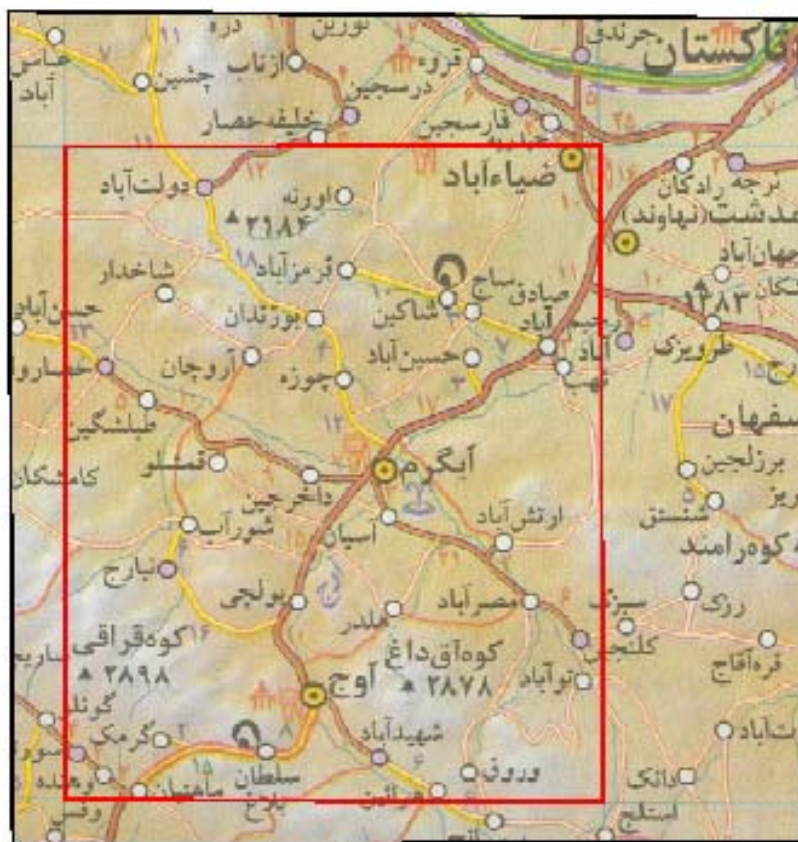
تاکستان
جرندق
دره
نورین
ازناب
چشین
قزوه
درسجین
خلیفه‌حصار
قارسجین
ضیاءآباد
برجه
رادکان
دشت (نهاوند)
جهان‌آباد
دولت‌آباد
اورنه
۲۱۸۴
هرمزآباد
ساج
صیادق
شاخدار
شاکین
نورندان
رحیم‌آباد
برجه
۱۴۸۳
حسن‌آباد
آروجان
حسن‌آباد
طرویزک
چوزه
خمارو
طبلشگین
اصفهان
کامشکان
قمشلو
آبگرم
برزلجین
داغرجین
ارتش‌آباد
شورآب
آسیان
شنستق
کوه‌رامند
نبارج
مصرآباد
بولچی
ملدر
سیزن
رزی
کوه‌قراقی
کوه‌آق‌داغ
کلنجین
قره‌آقاج
۲۸۹۸
آوج
۲۸۷۸
توآباد
گونک
گرمک
شهیدآباد
سلطان
دروف
داتک
ماهیتان
برجند
یلرح
هرانین
استلج